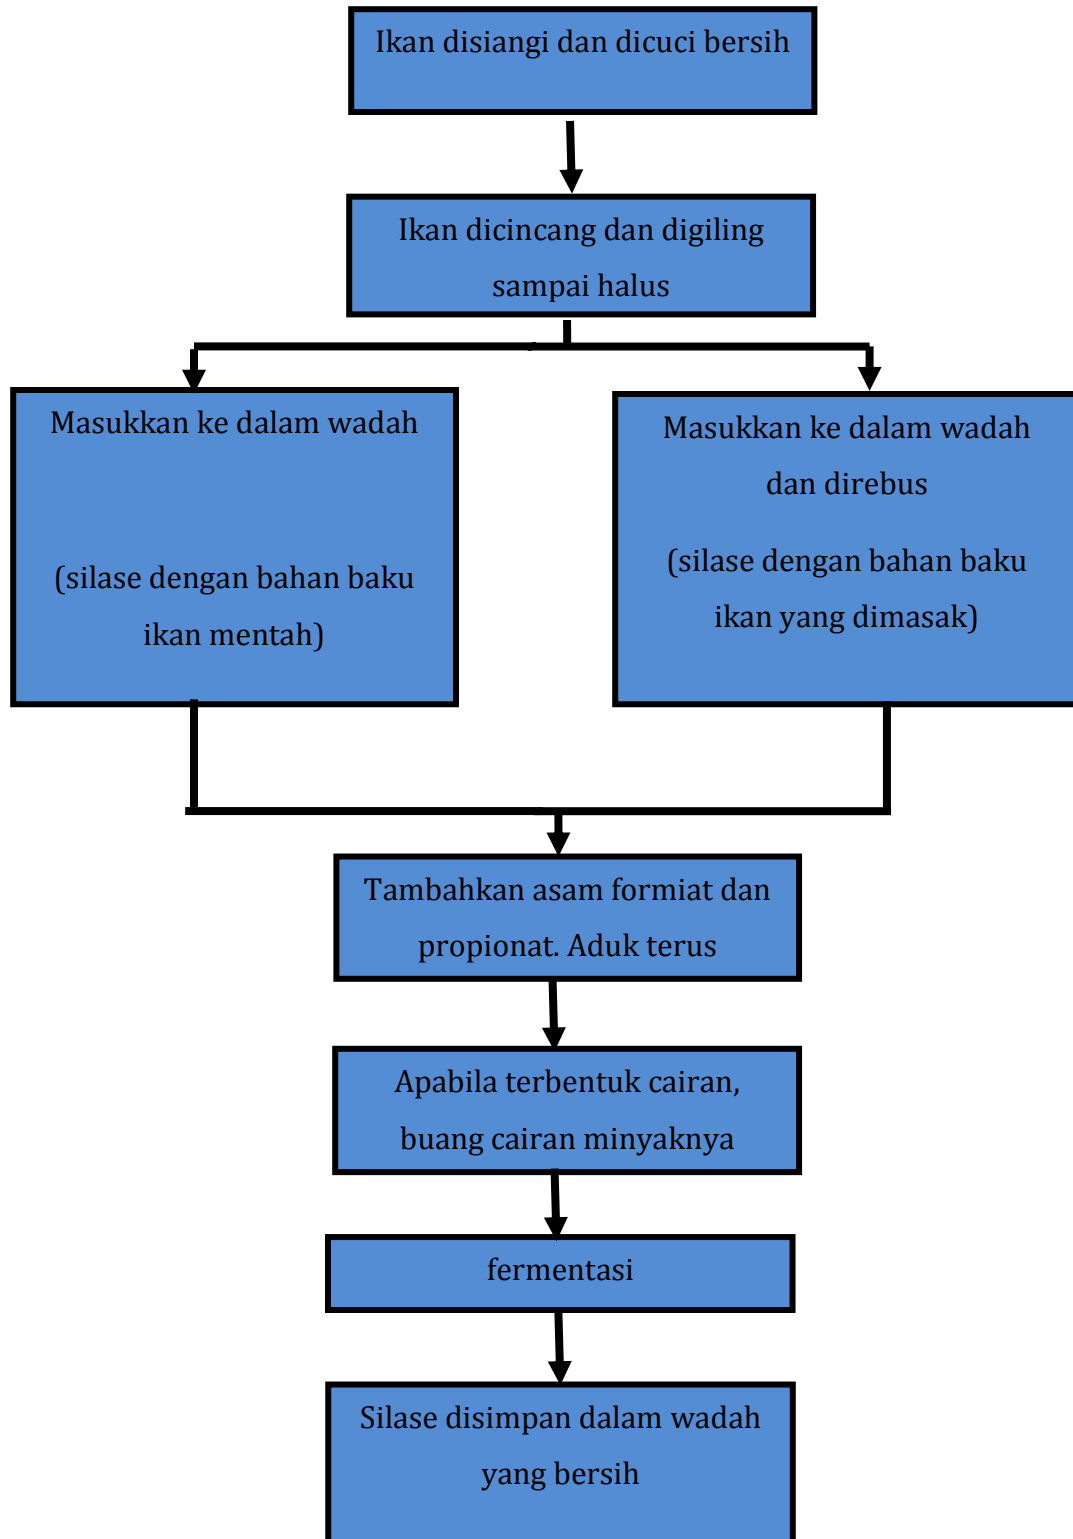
Ikan disiangi dan dicuci bersih

Ikan dicincang dan digiling sampai halus

Masukkan ke dalam wadah

(silase dengan bahan baku ikan mentah)

Masukkan ke dalam wadah dan direbus

(silase dengan bahan baku ikan yang dimasak)

Tambahkan asam formiat dan propionat. Aduk terus

Apabila terbentuk cairan, buang cairan minyaknya

fermentasi

Silase disimpan dalam wadah yang bersih